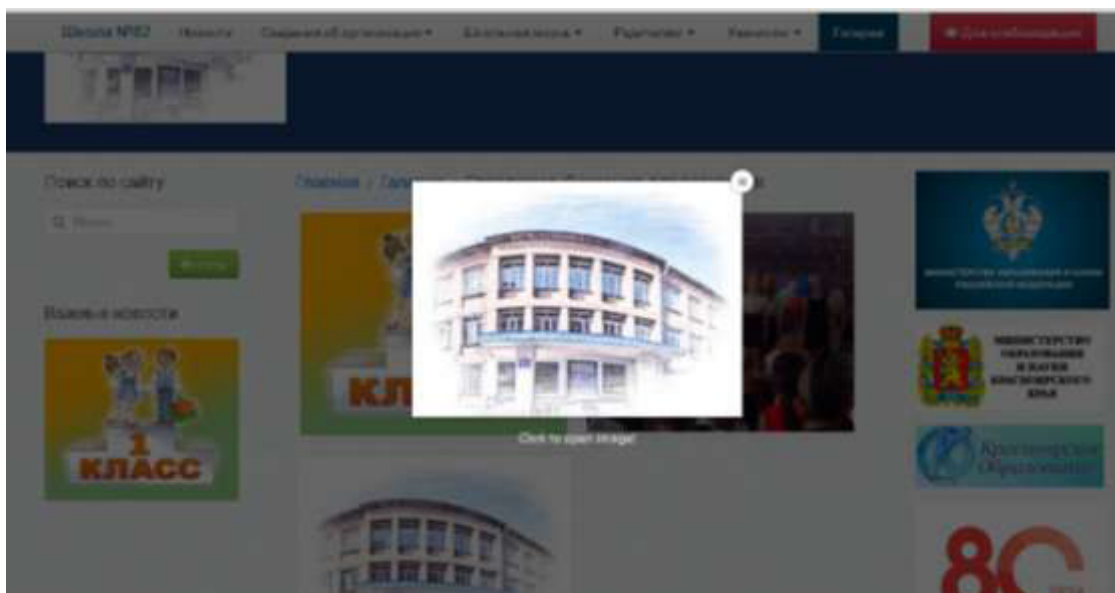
Школа №82 Новости Сведения об организации ▾ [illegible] ▾ Родителям ▾ Ученикам ▾ Галерея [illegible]

Поиск по сайту

Поиск

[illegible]

Важные новости

1 КЛАСС

Главная / Галерея / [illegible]

КЛ

Click to open image!

×

МИНИСТЕРСТВО ОБРАЗОВАНИЯ И НАУКИ РОССИЙСКОЙ ФЕДЕРАЦИИ

МИНИСТЕРСТВО ОБРАЗОВАНИЯ И НАУКИ КРАСНОЯРСКОГО КРАЯ

Красноярское Образование

80